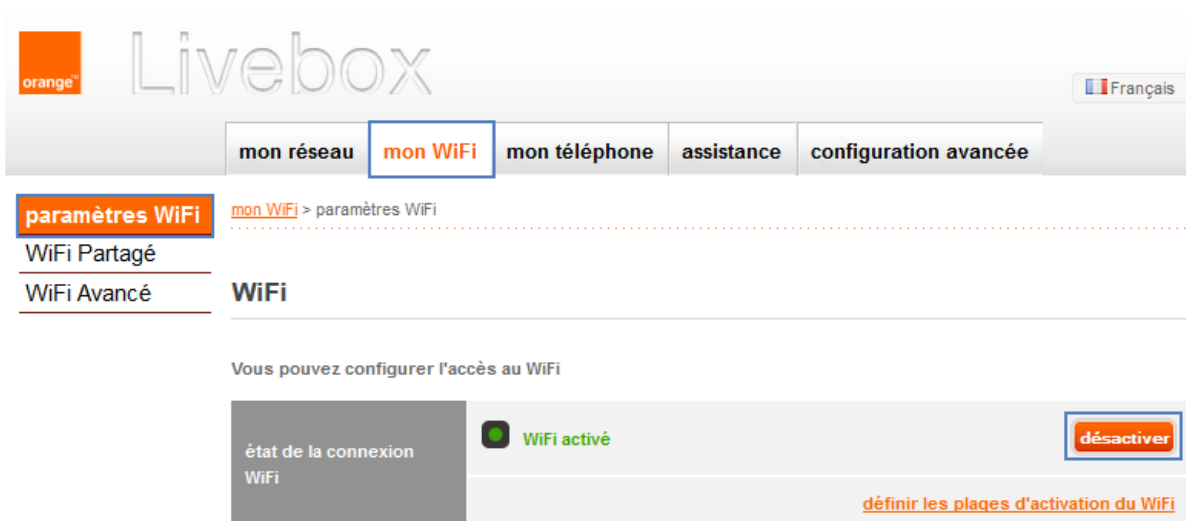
orange™

Livebox

Français

mon réseau | mon WiFi | mon téléphone | assistance | configuration avancée

paramètres WiFi
WiFi Partagé
WiFi Avancé

mon WiFi > paramètres WiFi

WiFi

Vous pouvez configurer l'accès au WiFi

| état de la connexion WiFi | WiFi activé | désactiver |
|---|---|---|
| | définir les plages d'activation du WiFi | |